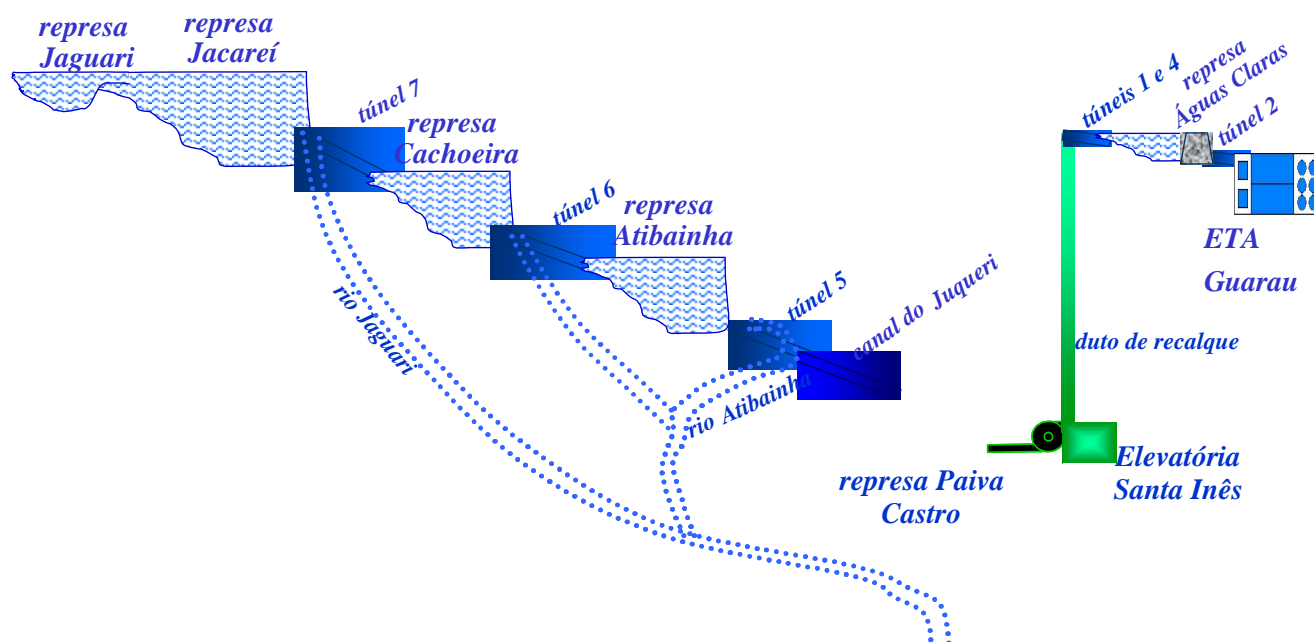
represa Jaguari

represa Jacareí

túnel 7

represa Cachoeira

túnel 6

represa Atibainha

túnel 5

canal do Juqueri

rio Jaguari

rio Atibainha

túneis 1 e 4

represa Águas Claras

túnel 2

ETA Guarau

duto de recalque

represa Paiva Castro

Elevatória Santa Inês